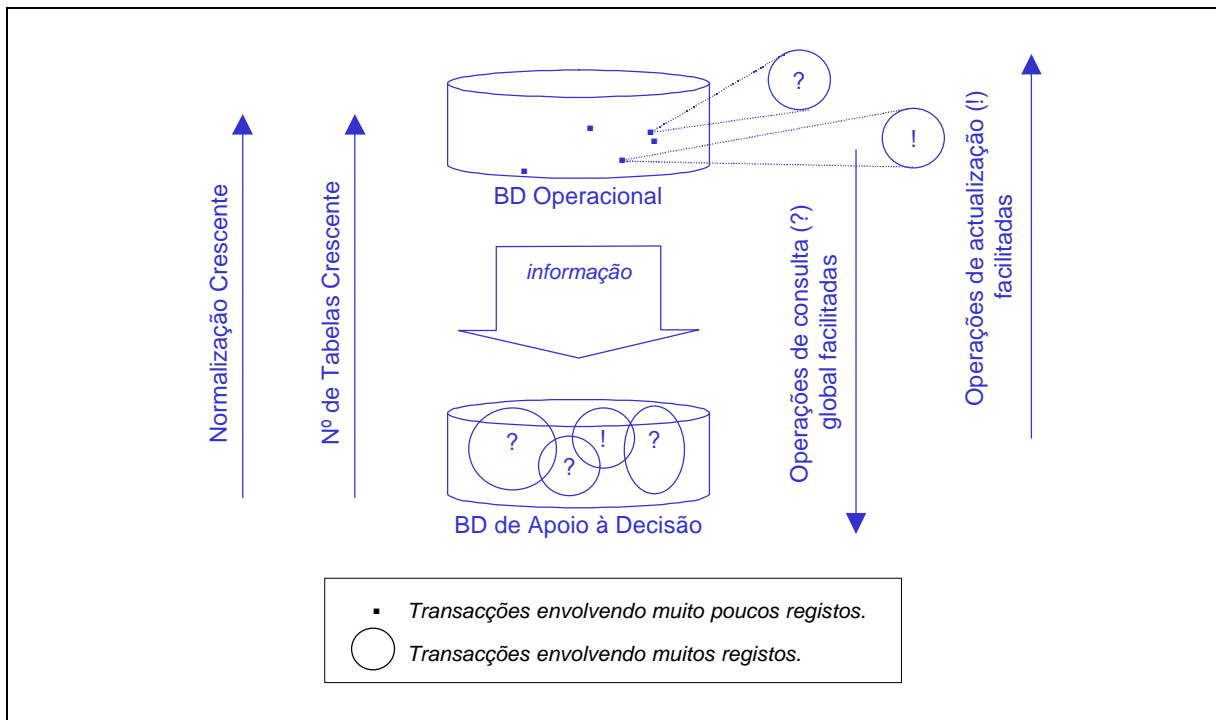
Normalização Crescente

Nº de Tabelas Crescente

?

!

BD Operacional

informação

?

?

!

?

BD de Apoio à Decisão

Operações de consulta (?) global facilitadas

Operações de actualização (!) facilitadas

Transacções envolvendo muito poucos registos.

Transacções envolvendo muitos registos.